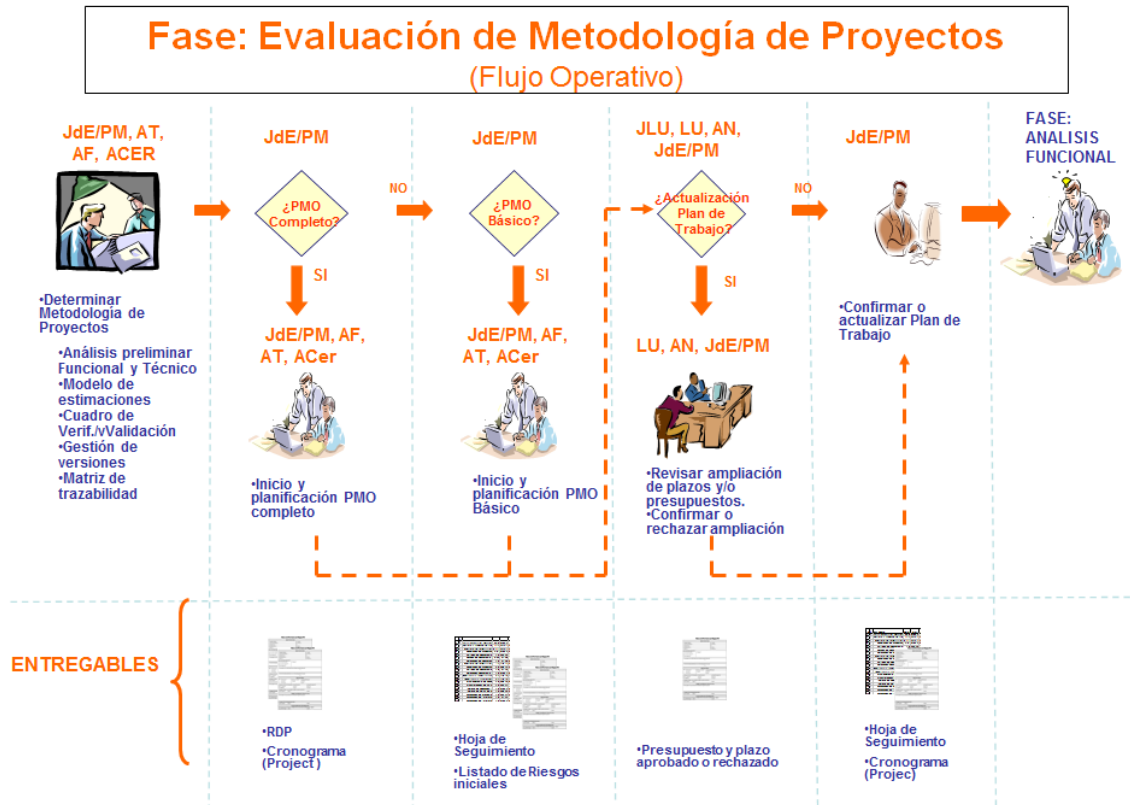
Fase: Evaluación de Metodología de Proyectos
(Flujo Operativo)

JdE/PM, AT, AF, ACER

•Determinar Metodología de Proyectos
•Análisis preliminar Funcional y Técnico
•Modelo de estimaciones
•Cuadro de Verif./vValidación
•Gestión de versiones
•Matriz de trazabilidad

JdE/PM

¿PMO Completo?

NO

SI

JdE/PM, AF, AT, ACer

•Inicio y planificación PMO completo

JdE/PM

¿PMO Básico?

SI

JdE/PM, AF, AT, ACer

•Inicio y planificación PMO Básico

JLU, LU, AN, JdE/PM

¿Actualización Plan de Trabajo?

NO

SI

LU, AN, JdE/PM

•Revisar ampliación de plazos y/o presupuestos.
•Confirmar o rechazar ampliación

JdE/PM

•Confirmar o actualizar Plan de Trabajo

FASE: ANALISIS FUNCIONAL

ENTREGABLES

•RDP
•Cronograma (Project )

•Hoja de Seguimiento
•Listado de Riesgos iniciales

•Presupuesto y plazo aprobado o rechazado

•Hoja de Seguimiento
•Cronograma (Projec)